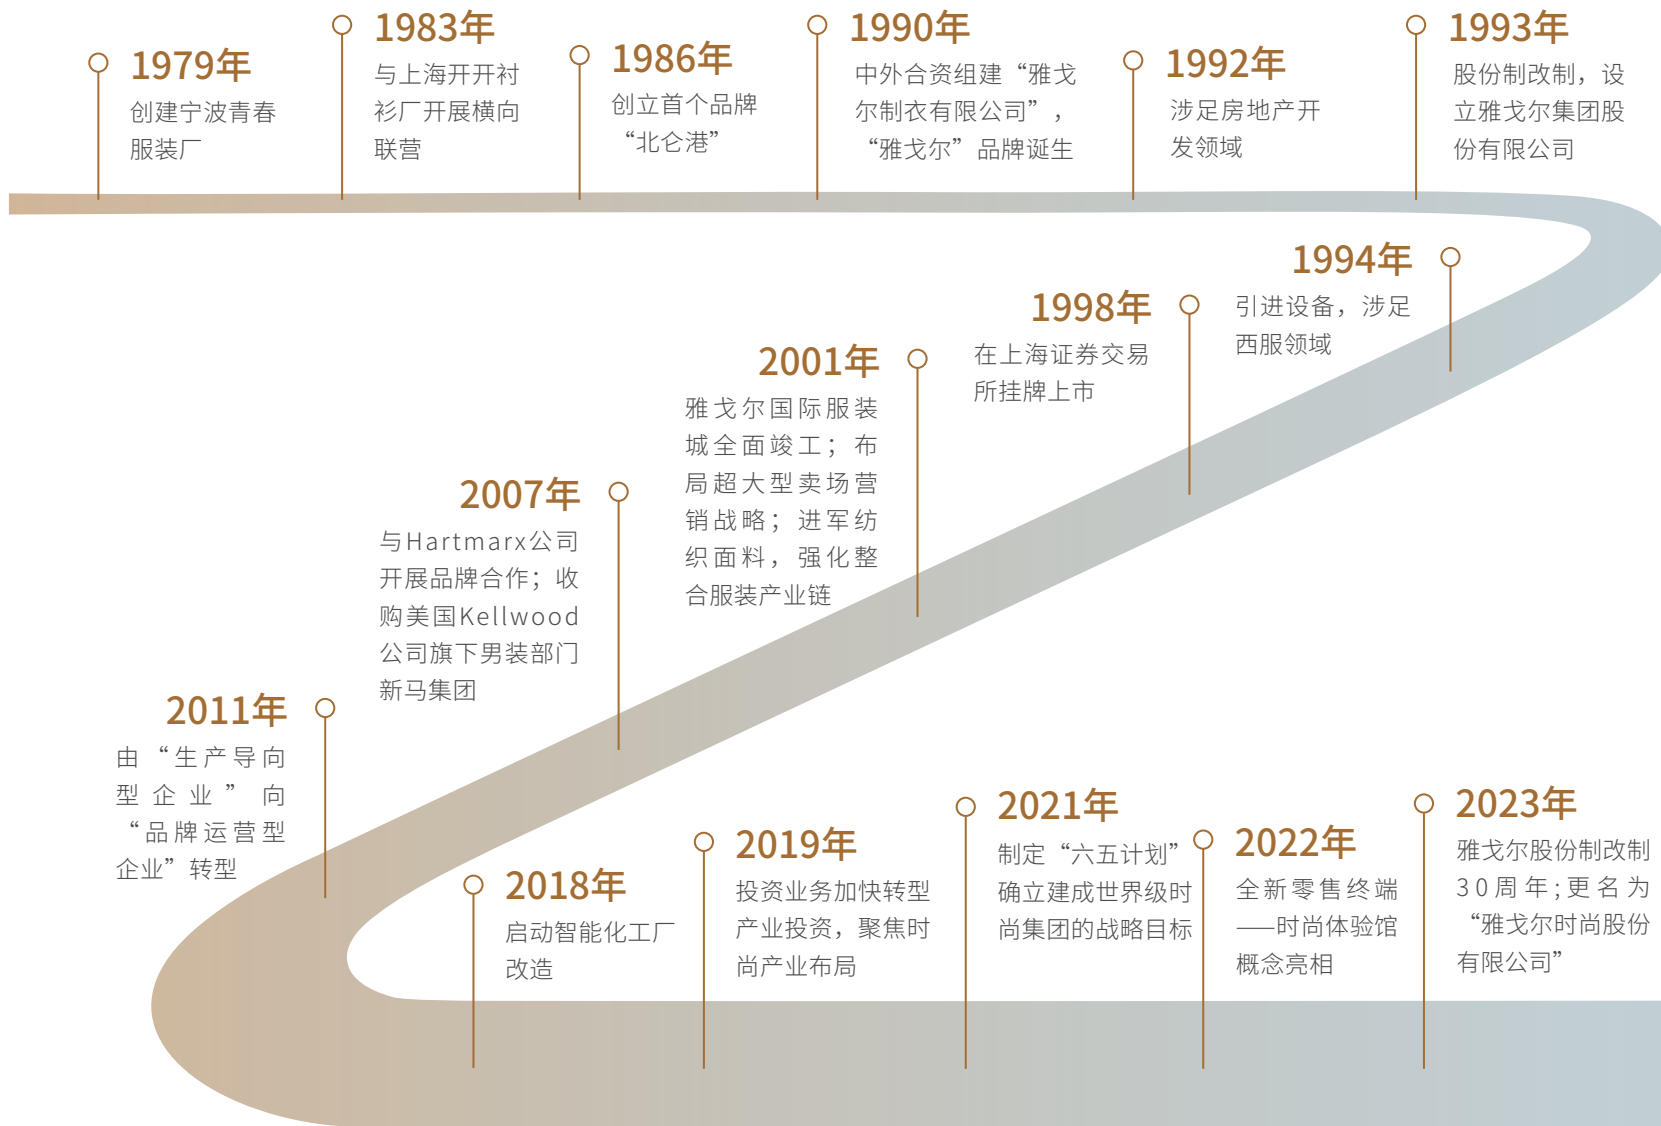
1979年
创建宁波青春服装厂

1983年
与上海开开衬衫厂开展横向联营

1986年
创立首个品牌“北仑港”

1990年
中外合资组建“雅戈尔制衣有限公司”，“雅戈尔”品牌诞生

1992年
涉足房地产开发领域

1993年
股份制改制，设立雅戈尔集团股份有限公司

1994年
引进设备，涉足西服领域

1998年
在上海证券交易所挂牌上市

2001年
雅戈尔国际服装城全面竣工；布局超大型卖场营销战略；进军纺织面料，强化整合服装产业链

2007年
与Hartmarx公司开展品牌合作；收购美国Kellwood公司旗下男装部门新马集团

2011年
由“生产导向型企业”向“品牌运营型企业”转型

2018年
启动智能化工厂改造

2019年
投资业务加快转型产业投资，聚焦时尚产业布局

2021年
制定“六五计划”确立建成世界级时尚集团的战略目标

2022年
全新零售终端——时尚体验馆概念亮相

2023年
雅戈尔股份制改制30周年；更名为“雅戈尔时尚股份有限公司”